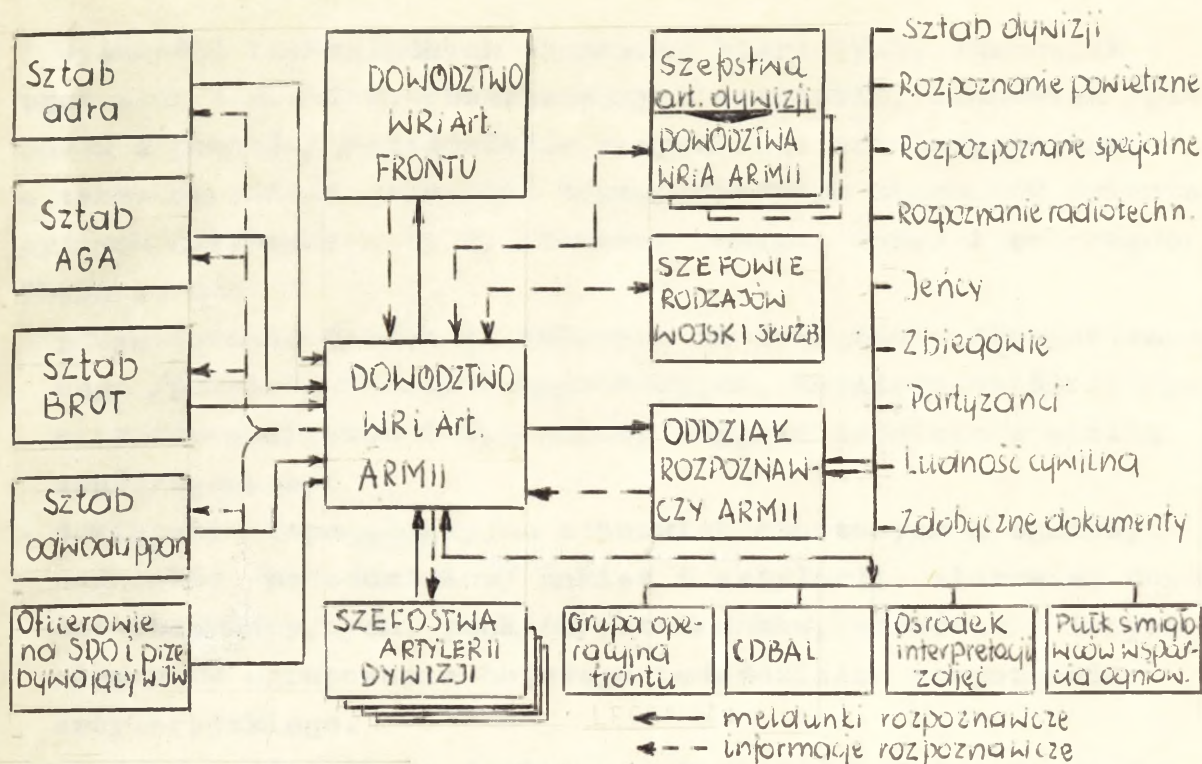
Sztab adra

Sztab AGA

Sztab BROT

Sztab odwodu ppon

Oficerowie na SDO i przedywiających WJW

DOWODZTWO WRi Art. FRONTU

DOWODZTWO WRi Art. ARMII

Szefostwa art. dywizji

DOWODZTWA WRiA ARMII

SZEFOWIE RODZAJÓW WOJSK I SŁUŻB

ODDZIAŁ ROZPOZNAWCZY ARMII

SZEFOSTWA ARTYLERII DYWIZJI

Grupa operacyjna frontu

CDBAL

Ośrodek interpretacji zdjęć

Pułk śmigłowców wsparcia ogniow.

- Sztab dywizji
- Rozpoznanie powietrzne
- Rozpozpoznanie specjalne
- Rozpoznanie radiotechn.
- Jeńcy
- Zbiegowie
- Partyzanci
- Ludność cywilna
- Zdobyczne dokumenty

meldunki rozpoznawcze
informacje rozpoznawcze